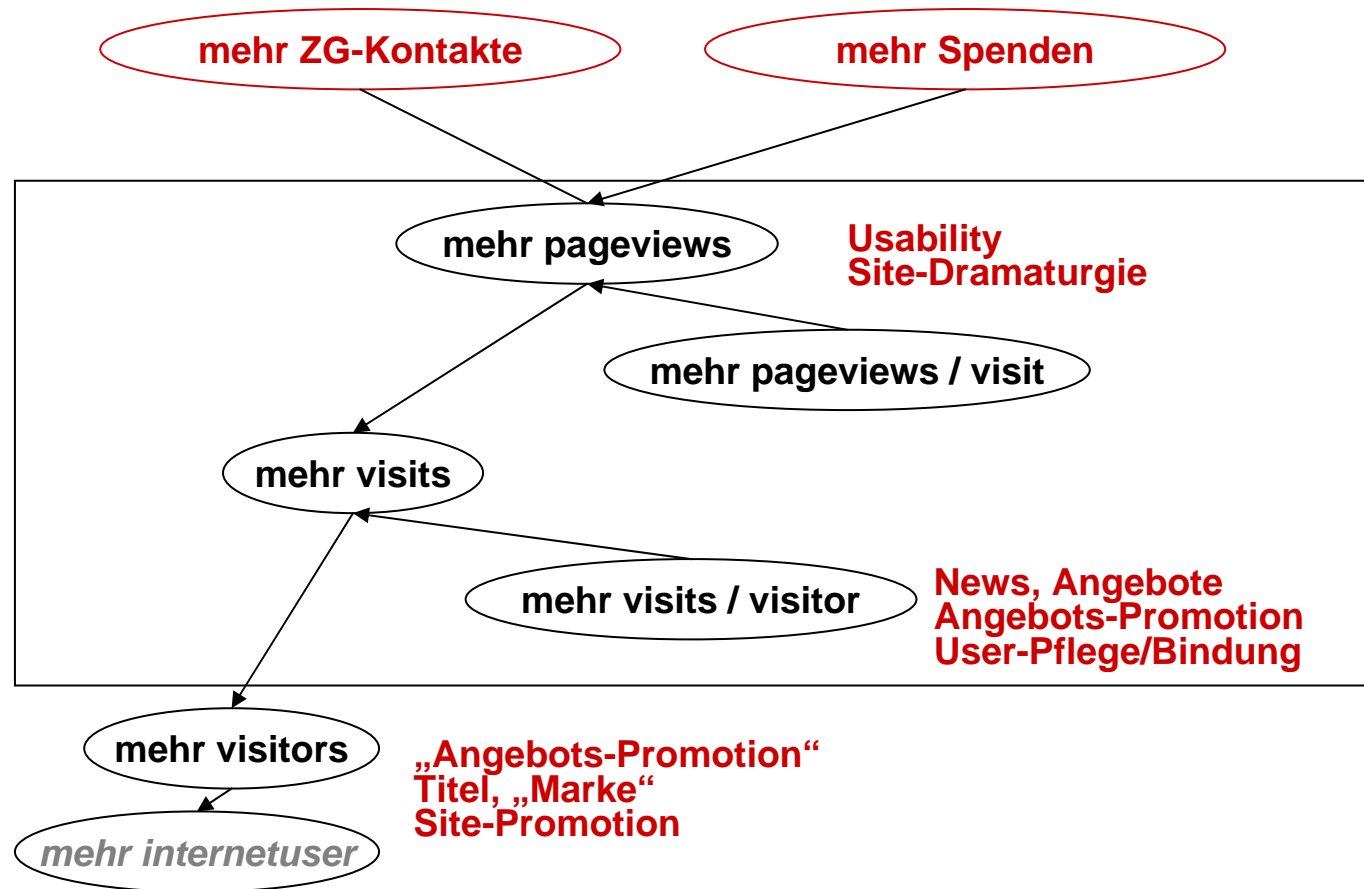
mehr ZG-Kontakte

mehr Spenden

mehr pageviews

Usability
Site-Dramaturgie

mehr pageviews / visit

mehr visits

mehr visits / visitor

News, Angebote
Angebots-Promotion
User-Pflege/Bindung

mehr visitors

„Angebots-Promotion“
Titel, „Marke“
Site-Promotion

mehr internetuser